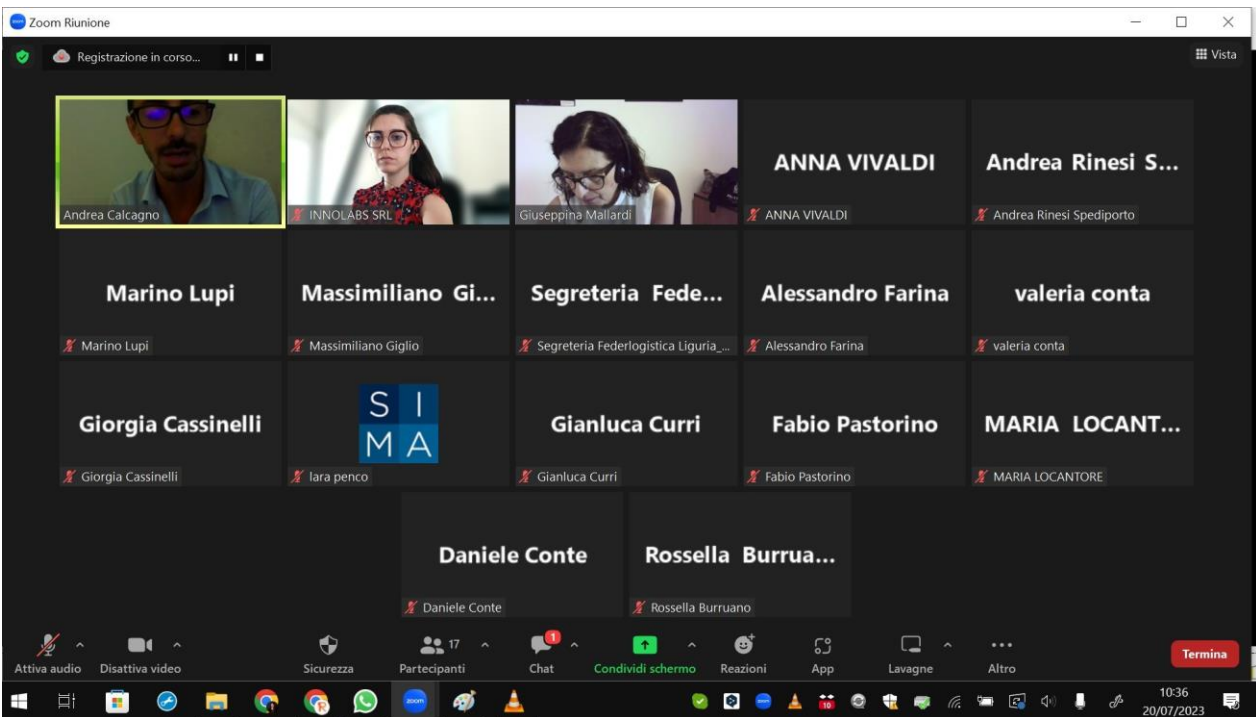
Zoom Riunione

Registrazione in corso...

Vista

Andrea Calcagno

INNOLABS SRL

Giuseppina Mallardi

ANNA VIVALDI

ANNA VIVALDI

Andrea Rinesi S...

Andrea Rinesi Spediporto

Marino Lupi

Marino Lupi

Massimiliano Gi...

Massimiliano Giglio

Segreteria Fede...

Segreteria Federlogistica Liguria_...

Alessandro Farina

Alessandro Farina

valeria conta

valeria conta

Giorgia Cassinelli

Giorgia Cassinelli

S I
M A

lara penco

Gianluca Curri

Gianluca Curri

Fabio Pastorino

Fabio Pastorino

MARIA LOCANT...

MARIA LOCANTORE

Daniele Conte

Daniele Conte

Rossella Burrua...

Rossella Burruano

Attiva audio | Disattiva video | Sicurezza | 17 Partecipanti | 1 Chat | Condividi schermo | Reazioni | App | Lavagne | Altro | Termina

10:36
20/07/2023